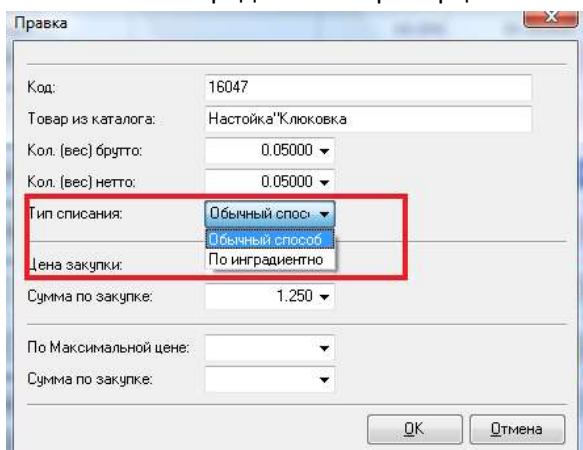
Правка

Код: 16047

Товар из каталога: Настойка"Клюковка

Кол. (вес) брутто: 0.05000

Кол. (вес) нетто: 0.05000

Тип списания: Обычный спос

Обычный способ

По ингрaдиентно

Цена закупки:

Сумма по закупке: 1.250

По Максимальной цене:

Сумма по закупке:

OK Отмена